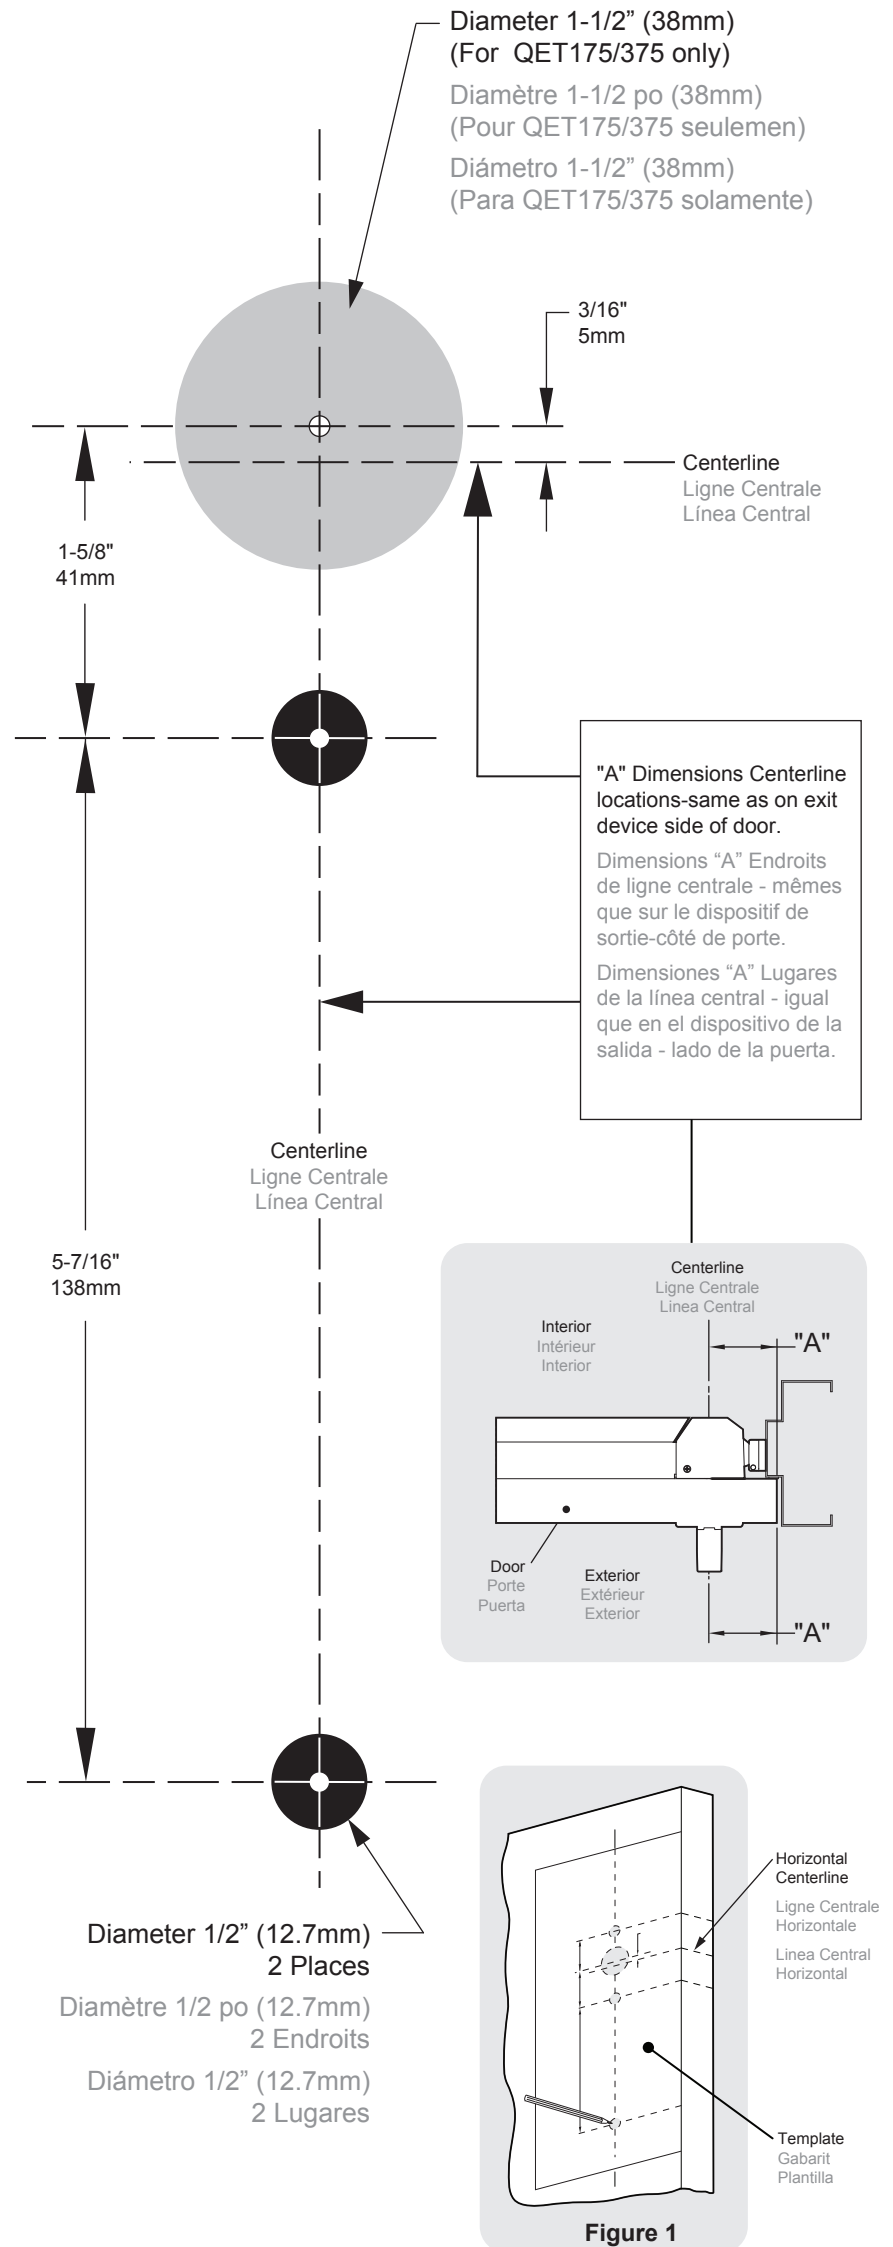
Diameter 1-1/2” (38mm)
(For QET175/375 only)

Diamètre 1-1/2 po (38mm)
(Pour QET175/375 seulemen)

Diámetro 1-1/2” (38mm)
(Para QET175/375 solamente)

3/16"
5mm

Centerline
Ligne Centrale
Línea Central

1-5/8"
41mm

"A" Dimensions Centerline locations-same as on exit device side of door.

Dimensions “A” Endroits de ligne centrale - mêmes que sur le dispositif de sortie-côté de porte.

Dimensiones “A” Lugares de la línea central - igual que en el dispositivo de la salida - lado de la puerta.

Centerline
Ligne Centrale
Línea Central

5-7/16"
138mm

Centerline
Ligne Centrale
Linea Central

Interior
Intérieur
Interior

"A"

Door
Porte
Puerta

Exterior
Extérieur
Exterior

"A"

Diameter 1/2” (12.7mm)
2 Places

Diamètre 1/2 po (12.7mm)
2 Endroits

Diámetro 1/2” (12.7mm)
2 Lugares

Horizontal Centerline
Ligne Centrale Horizontale
Linea Central Horizontal

Template
Gabarit
Plantilla

Figure 1